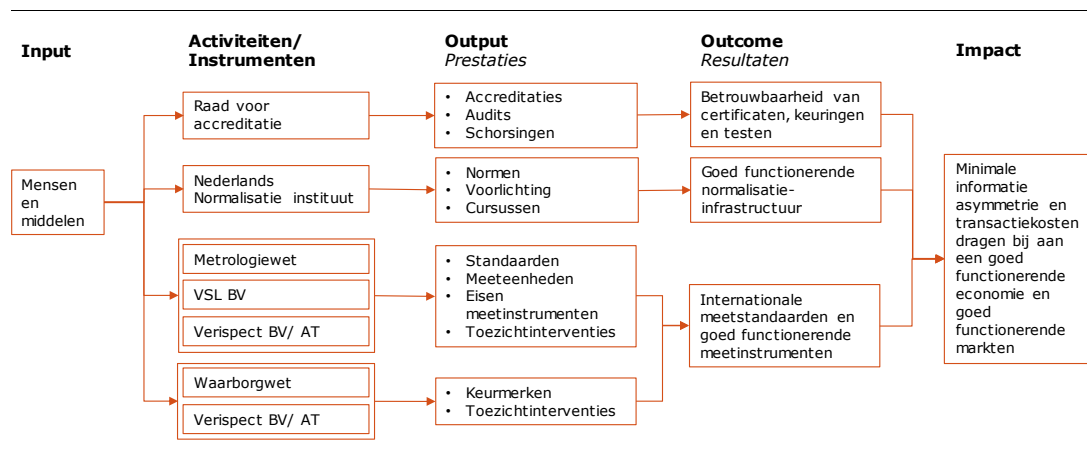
Input

Activiteiten/ Instrumenten

Output
Prestaties

Outcome
Resultaten

Impact

Mensen en middelen

Raad voor accreditatie

Nederlands Normalisatie instituut

Metrologiewet

VSL BV

Verispect BV/ AT

Waarborgwet

Verispect BV/ AT

• Accreditaties
• Audits
• Schorsingen

• Normen
• Voorlichting
• Cursussen

• Standaarden
• Meeteenheden
• Eisen meetinstrumenten
• Toezichtinterventies

• Keurmerken
• Toezichtinterventies

Betrouwbaarheid van certificaten, keuringen en testen

Goed functionerende normalisatie-infrastructuur

Internationale meetstandaarden en goed functionerende meetinstrumenten

Minimale informatie asymmetrie en transactiekosten dragen bij aan een goed functionerende economie en goed functionerende markten